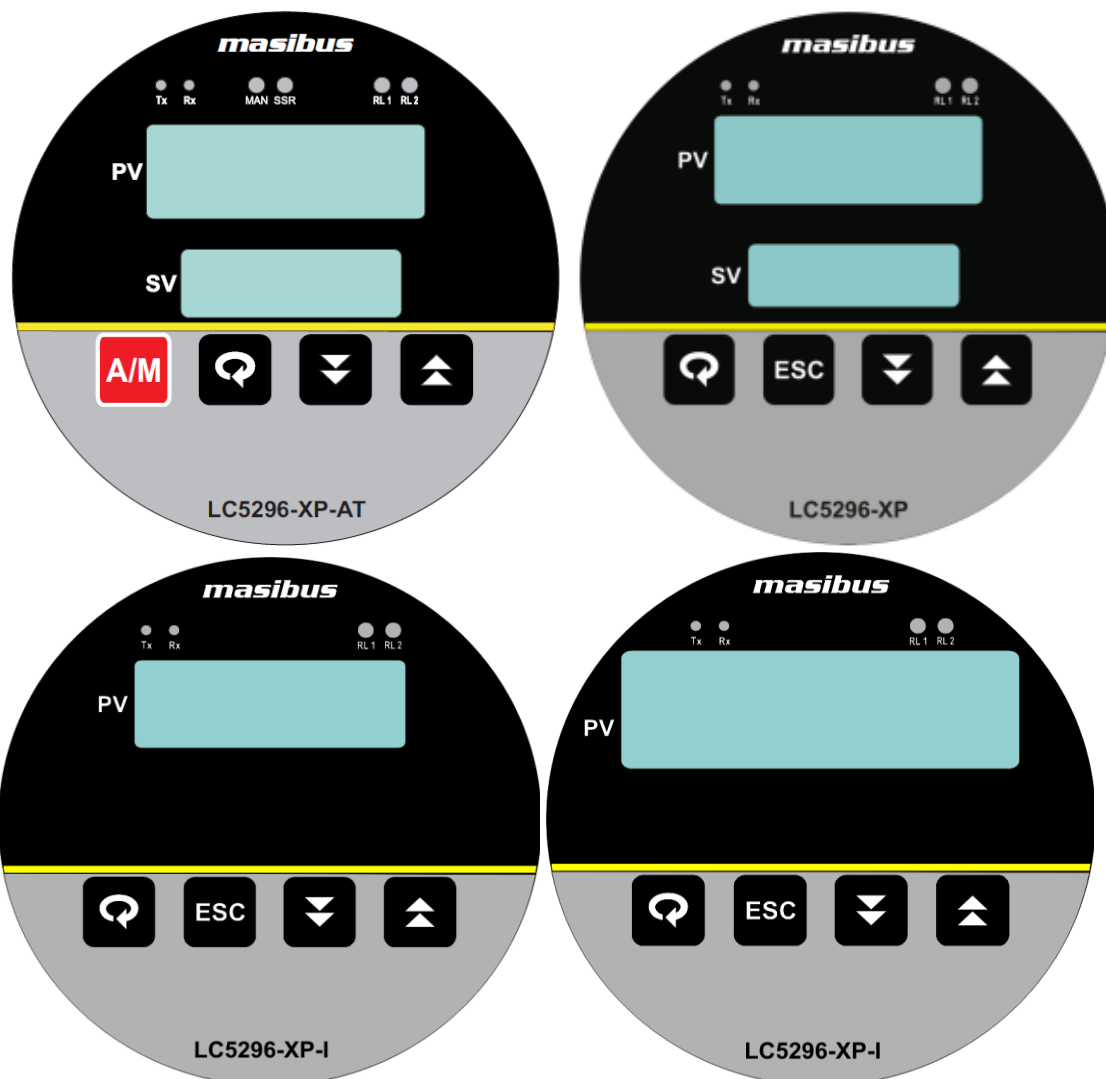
masibus

Tx Rx MAN SSR RL 1 RL 2

PV

SV

A/M

LC5296-XP-AT

masibus

Tx Rx RL 1 RL 2

PV

SV

ESC

LC5296-XP

masibus

Tx Rx RL 1 RL 2

PV

ESC

LC5296-XP-I

masibus

Tx Rx RL 1 RL 2

PV

ESC

LC5296-XP-I